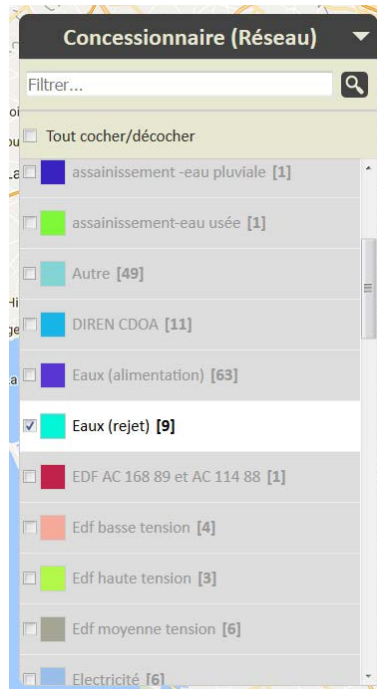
Concessionnaire (Réseau)

Filtrer...

Tout cocher/décocher

assainissement -eau pluviale [1]

assainissement-eau usée [1]

Autre [49]

DIREN CDOA [11]

Eaux (alimentation) [63]

Eaux (rejet) [9]

EDF AC 168 89 et AC 114 88 [1]

Edf basse tension [4]

Edf haute tension [3]

Edf moyenne tension [6]

Electricité [6]